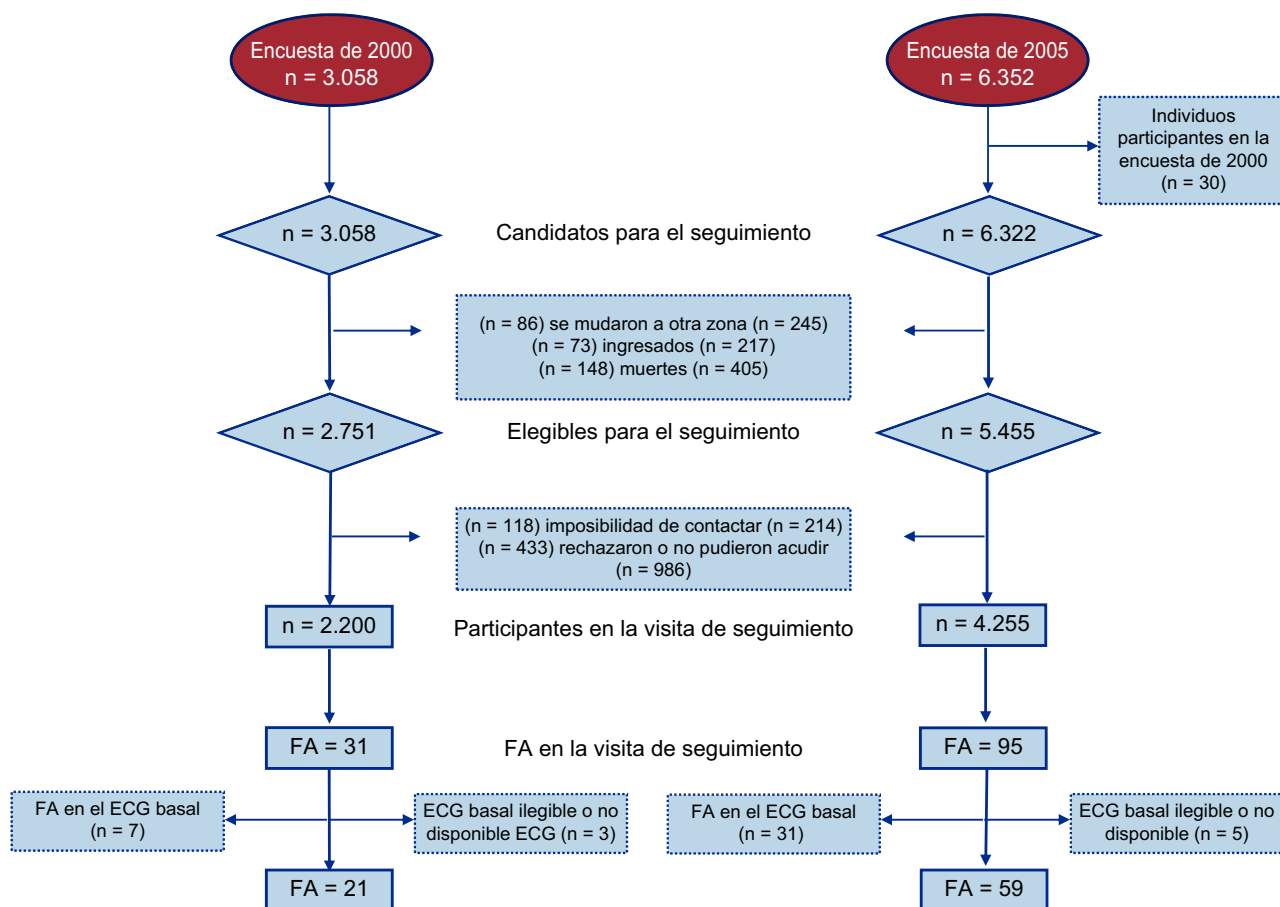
Encuesta de 2000
n = 3.058

Encuesta de 2005
n = 6.352

Individuos participantes en la encuesta de 2000
(n = 30)

n = 3.058

Candidatos para el seguimiento

n = 6.322

(n = 86) se mudaron a otra zona (n = 245)
(n = 73) ingresados (n = 217)
(n = 148) muertes (n = 405)

n = 2.751

Elegibles para el seguimiento

n = 5.455

(n = 118) imposibilidad de contactar (n = 214)
(n = 433) rechazaron o no pudieron acudir
(n = 986)

n = 2.200

Participantes en la visita de seguimiento

n = 4.255

FA = 31

FA en la visita de seguimiento

FA = 95

FA en el ECG basal
(n = 7)

ECG basal ilegible o no disponible ECG (n = 3)

FA en el ECG basal
(n = 31)

ECG basal ilegible o no disponible (n = 5)

FA = 21

FA = 59